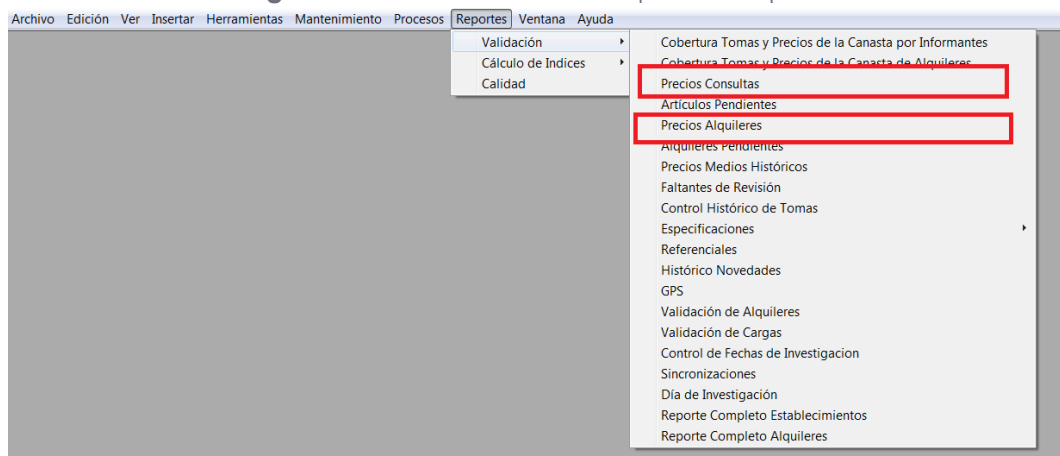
Archivo Edición Ver Insertar Herramientas Mantenimiento Procesos Reportes Ventana Ayuda

Validación
Cálculo de Indices
Calidad

Cobertura Tomas y Precios de la Canasta por Informantes
Cobertura Tomas y Precios de la Canasta de Alquileres
Precios Consultas
Artículos Pendientes
Precios Alquileres
Alquileres Pendientes
Precios Medios Históricos
Faltantes de Revisión
Control Histórico de Tomas
Especificaciones
Referenciales
Histórico Novedades
GPS
Validación de Alquileres
Validación de Cargas
Control de Fechas de Investigacion
Sincronizaciones
Día de Investigación
Reporte Completo Establecimientos
Reporte Completo Alquileres